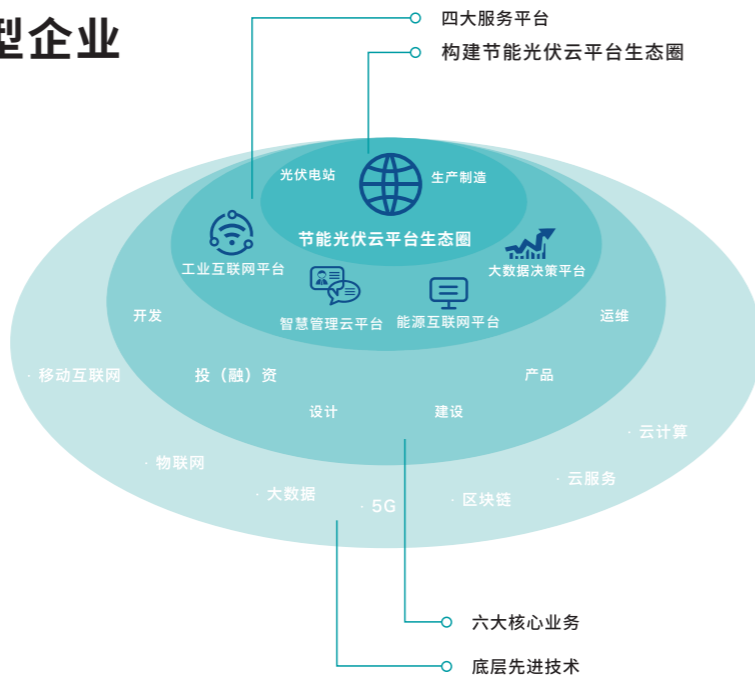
型企业

四大服务平台

构建节能光伏云平台生态圈

光伏电站

生产制造

节能光伏云平台生态圈

工业互联网平台

大数据决策平台

智慧管理云平台

能源互联网平台

开发

运维

· 移动互联网

投（融）资

产品

设计

建设

· 云计算

· 物联网

· 云服务

· 大数据

· 5G

· 区块链

六大核心业务

底层先进技术